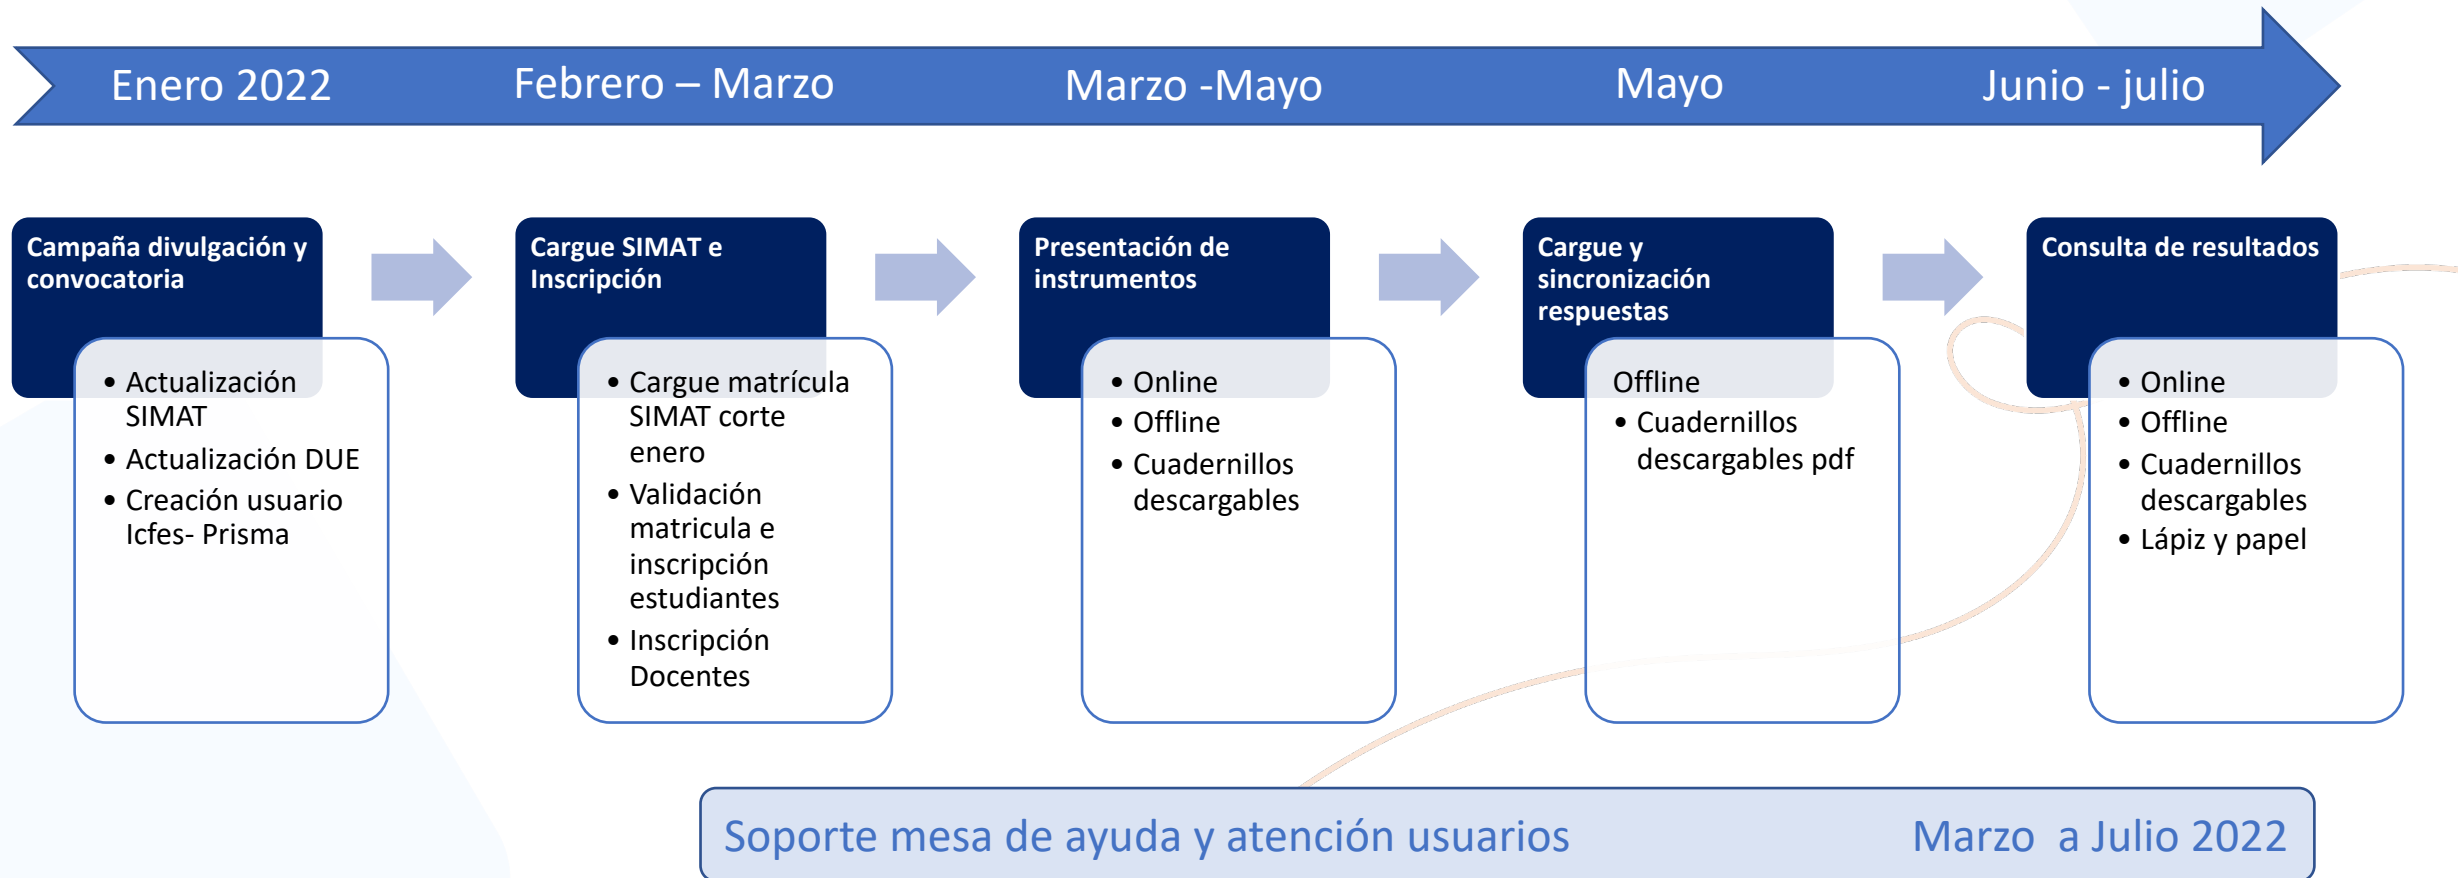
Enero 2022 Febrero – Marzo Marzo -Mayo Mayo Junio - julio

Campaña divulgación y convocatoria

- Actualización SIMAT
- Actualización DUE
- Creación usuario Icfes- Prisma

Cargue SIMAT e Inscripción

- Cargue matrícula SIMAT corte enero
- Validación matricula e inscripción estudiantes
- Inscripción Docentes

Presentación de instrumentos

- Online
- Offline
- Cuadernillos descargables

Cargue y sincronización respuestas

Offline

- Cuadernillos descargables pdf

Consulta de resultados

- Online
- Offline
- Cuadernillos descargables
- Lápiz y papel

Soporte mesa de ayuda y atención usuarios Marzo a Julio 2022